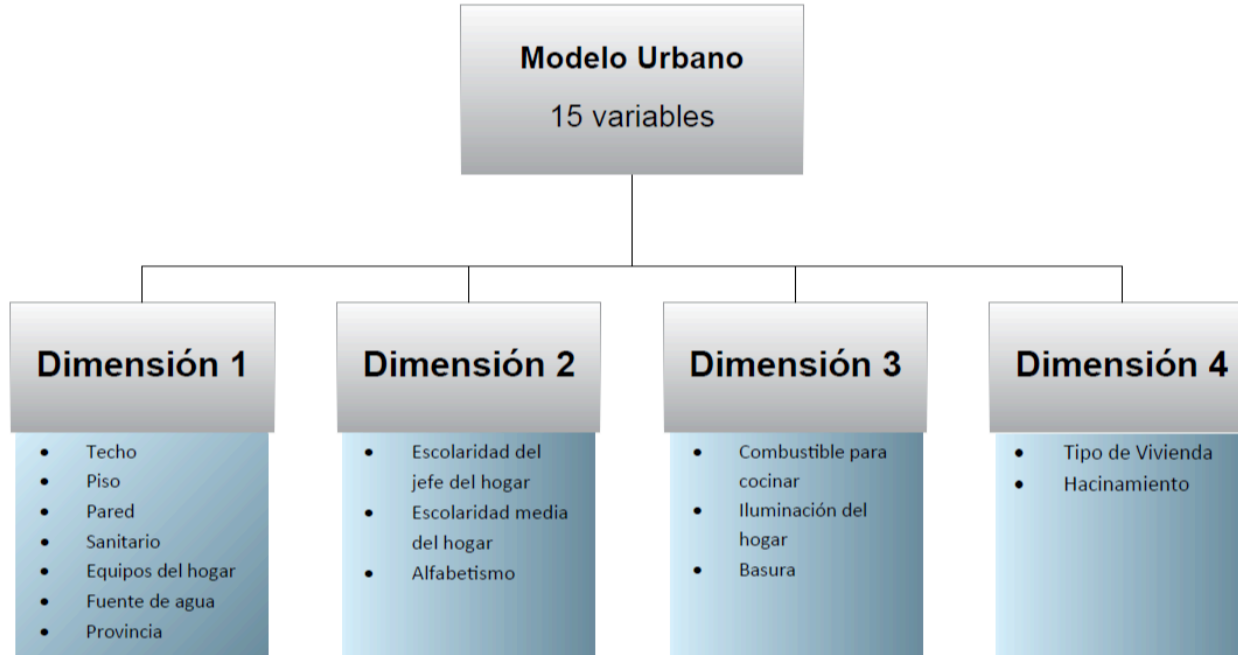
Modelo Urbano
15 variables

Dimensión 1
- Techo
- Piso
- Pared
- Sanitario
- Equipos del hogar
- Fuente de agua
- Provincia

Dimensión 2
- Escolaridad del jefe del hogar
- Escolaridad media del hogar
- Alfabetismo

Dimensión 3
- Combustible para cocinar
- Iluminación del hogar
- Basura

Dimensión 4
- Tipo de Vivienda
- Hacinamiento